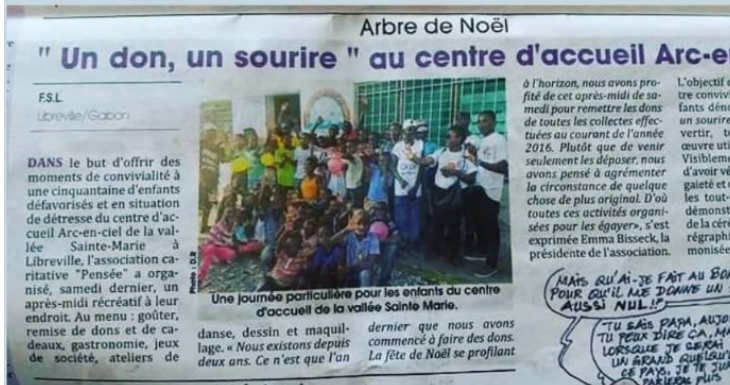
Arbre de Noël

" Un don, un sourire " au centre d'accueil Arc-e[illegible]

F.S.L.
Libreville/Gabon

DANS le but d'offrir des moments de convivialité à une cinquantaine d'enfants défavorisés et en situation de détresse du centre d'accueil Arc-en-ciel de la vallée Sainte-Marie à Libreville, l'association caritative "Pensée" a organisé, samedi dernier, un après-midi récréatif à leur endroit. Au menu : goûter, remise de dons et de cadeaux, gastronomie, jeux de société, ateliers de danse, dessin et maquillage. « Nous existons depuis deux ans. Ce n'est que l'an dernier que nous avons commencé à faire des dons. La fête de Noël se profilant à l'horizon, nous avons profité de cet après-midi de samedi pour remettre les dons de toutes les collectes effectuées au courant de l'année 2016. Plutôt que de venir seulement les déposer, nous avons pensé à agrémenter la circonstance de quelque chose de plus original. D'où toutes ces activités organisées pour les égayer», s'est exprimée Emma Bisseck, la présidente de l'association.

Photo : D.R

Une journée particulière pour les enfants du centre d'accueil de la vallée Sainte Marie.

L'objectif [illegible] tre convivi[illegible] fants déno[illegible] un sourire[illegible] vertir, te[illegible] œuvre uti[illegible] Visiblem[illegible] d'avoir vé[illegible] gaieté et d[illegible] les tout-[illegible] démonst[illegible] de la céré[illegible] régraph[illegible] monisé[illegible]

MAIS QU'AI-JE FAIT AU BO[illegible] POUR QU'IL ME DONNE UN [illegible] AUSSI NUL!

TU SAIS PAPA, AUJO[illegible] TU PEUX DIRE ÇA, M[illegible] LORSQUE JE SERAI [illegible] UN GRAND QUELQU'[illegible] CE PAYS, JE SU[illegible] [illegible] PLUS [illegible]